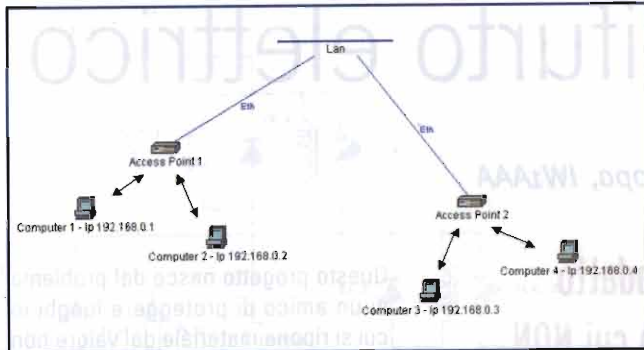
Lan

Eth

Eth

Access Point 1

Access Point 2

Computer 1 - Ip 192.168.0.1

Computer 2 - Ip 192.168.0.2

Computer 3 - Ip 192.168.0.3

Computer 4 - Ip 192.168.0.4

futuro elettrico

oppo, IWzAAA

Questo progetto nasce dal problema

un amico di proteggere i luoghi in

cui si riponeva materiale del valore non